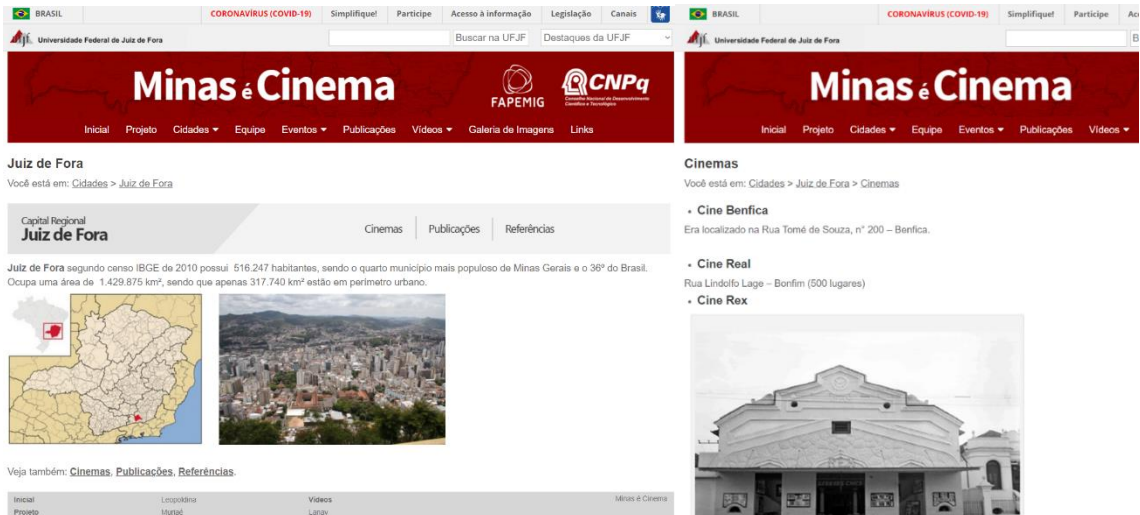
BRASIL CORONAVÍRUS (COVID-19) Simplifique! Participe Acesso à informação Legislação Canais

Universidade Federal de Juiz de Fora

Buscar na UFJF Destaques da UFJF

Minas é Cinema

FAPEMIG CNPq Conselho Nacional de Desenvolvimento Científico e Tecnológico

Inicial Projeto Cidades Equipe Eventos Publicações Vídeos Galeria de Imagens Links

Juiz de Fora

Você está em: Cidades > Juiz de Fora

Capital Regional
Juiz de Fora

Cinemas Publicações Referências

Juiz de Fora segundo censo IBGE de 2010 possui 516.247 habitantes, sendo o quarto município mais populoso de Minas Gerais e o 36º do Brasil. Ocupa uma área de 1.429.875 km², sendo que apenas 317.740 km² estão em perímetro urbano.

Veja também: Cinemas, Publicações, Referências.

| Inicial | Leopoldina | Vídeos | Minas é Cinema |
|---|---|---|---|
| Projeto | Muriaé | Lanay | |

BRASIL CORONAVÍRUS (COVID-19) Simplifique! Participe Ac

Universidade Federal de Juiz de Fora

B

Minas é Cinema

Inicial Projeto Cidades Equipe Eventos Publicações Vídeos

Cinemas

Você está em: Cidades > Juiz de Fora > Cinemas

• Cine Benfica

Era localizado na Rua Tomé de Souza, n° 200 – Benfica.

• Cine Real

Rua Lindolfo Lage – Bonfim (500 lugares)

• Cine Rex